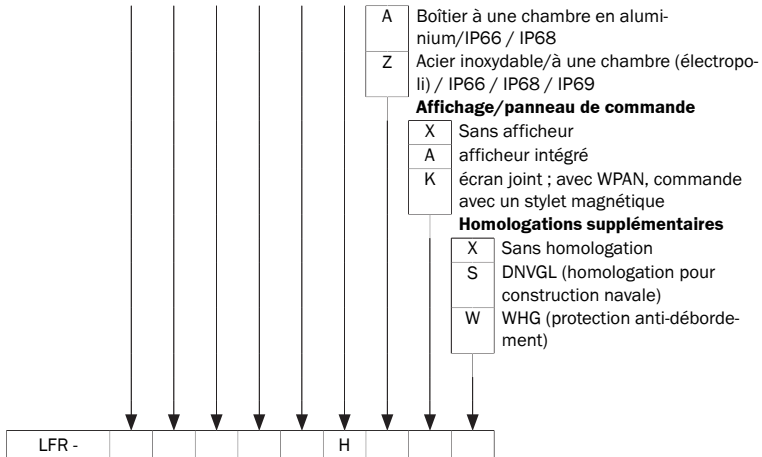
A Boîtier à une chambre en aluminium/IP66 / IP68
Z Acier inoxydable/à une chambre (électropoli) / IP66 / IP68 / IP69

**Affichage/panneau de commande**
X Sans afficheur
A afficheur intégré
K écran joint ; avec WPAN, commande avec un stylet magnétique

**Homologations supplémentaires**
X Sans homologation
S DNVGL (homologation pour construction navale)
W WHG (protection anti-débordement)

| LFR - | | | | | | H | | | |